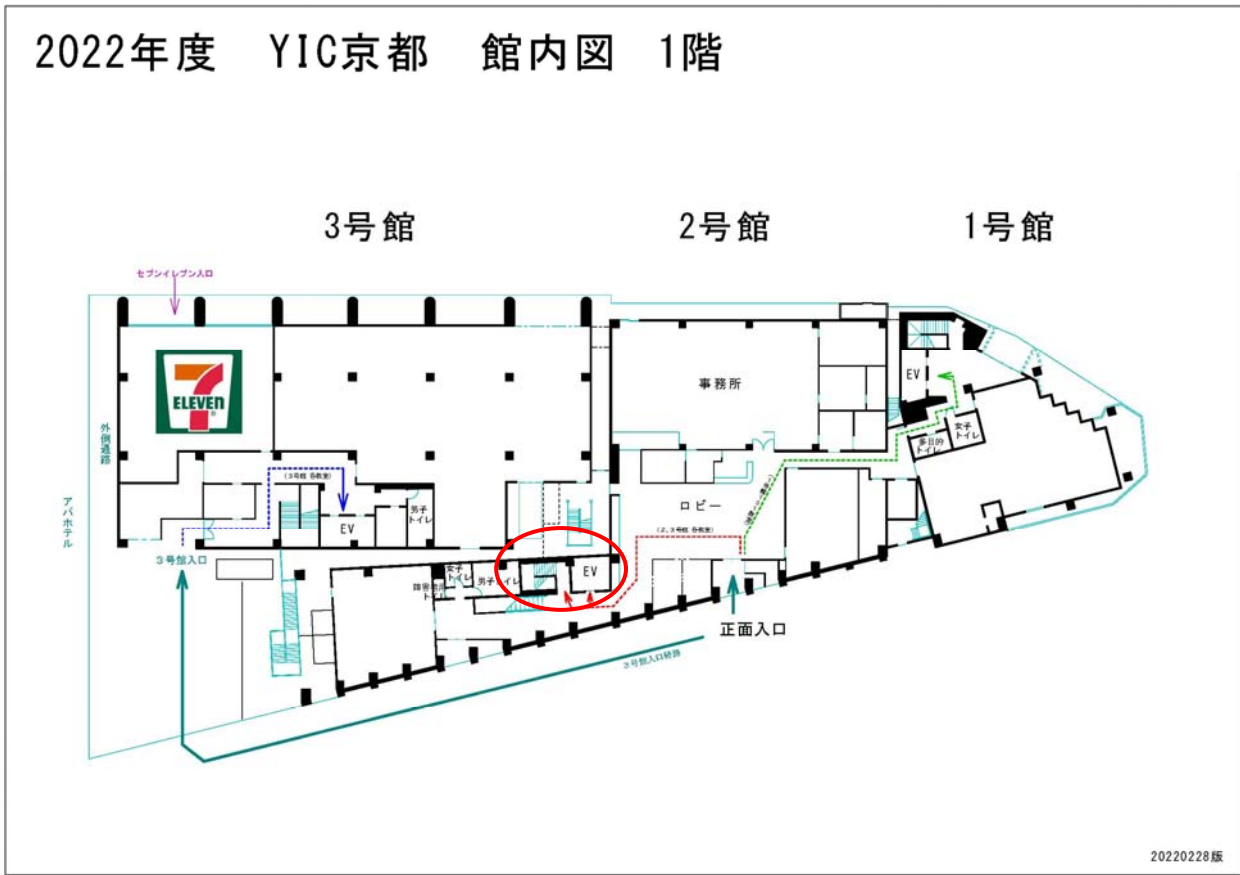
2022年度　YIC京都　館内図　1階

3号館

2号館

1号館

セブンイレブン入口

7 ELEVEn

外側通路

アパホテル

(3号館 各教室)

EV

男子トイレ

3号館入口

事務所

ロビー

(2,3号館 各教室)

EV

障害者用トイレ

女子トイレ

男子トイレ

EV

多目的トイレ

女子トイレ

正面入口

3号館入口経路

20220228版